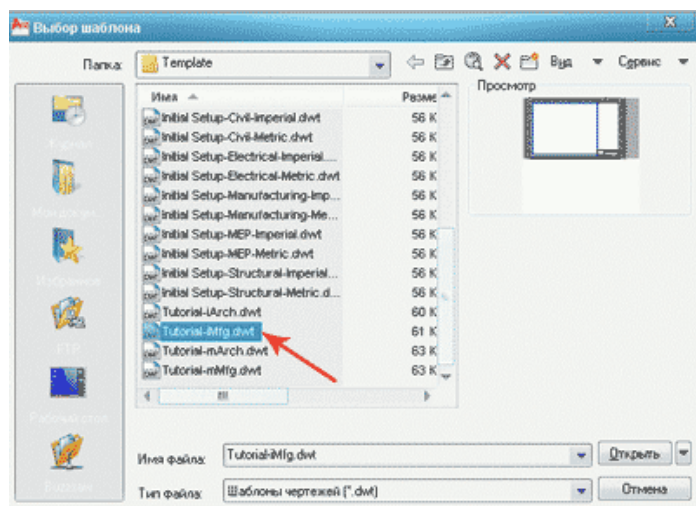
Выбор шаблона

Папка: Template

Вид Сервис

Имя Разме

Initial Setup-Civil-Imperial.dwt 56 K
Initial Setup-Civil-Metric.dwt 56 K
Initial Setup-Electrical-Imperial... 56 K
Initial Setup-Electrical-Metric.dwt 56 K
Initial Setup-Manufacturing-Imp... 56 K
Initial Setup-Manufacturing-Me... 56 K
Initial Setup-MEP-Imperial.dwt 56 K
Initial Setup-MEP-Metric.dwt 56 K
Initial Setup-Structural-Imperial... 56 K
Initial Setup-Structural-Metric.d... 56 K
Tutorial-iArch.dwt 60 K
Tutorial-iMfg.dwt 61 K
Tutorial-mArch.dwt 63 K
Tutorial-mMfg.dwt 63 K

Просмотр

Журнал
Мои докум...
Избранное
FTP
Рабочий стол
Buzzsaw

Имя файла: Tutorial-iMfg.dwt
Открыть
Тип файла: Шаблоны чертежей (*.dwt)
Отмена